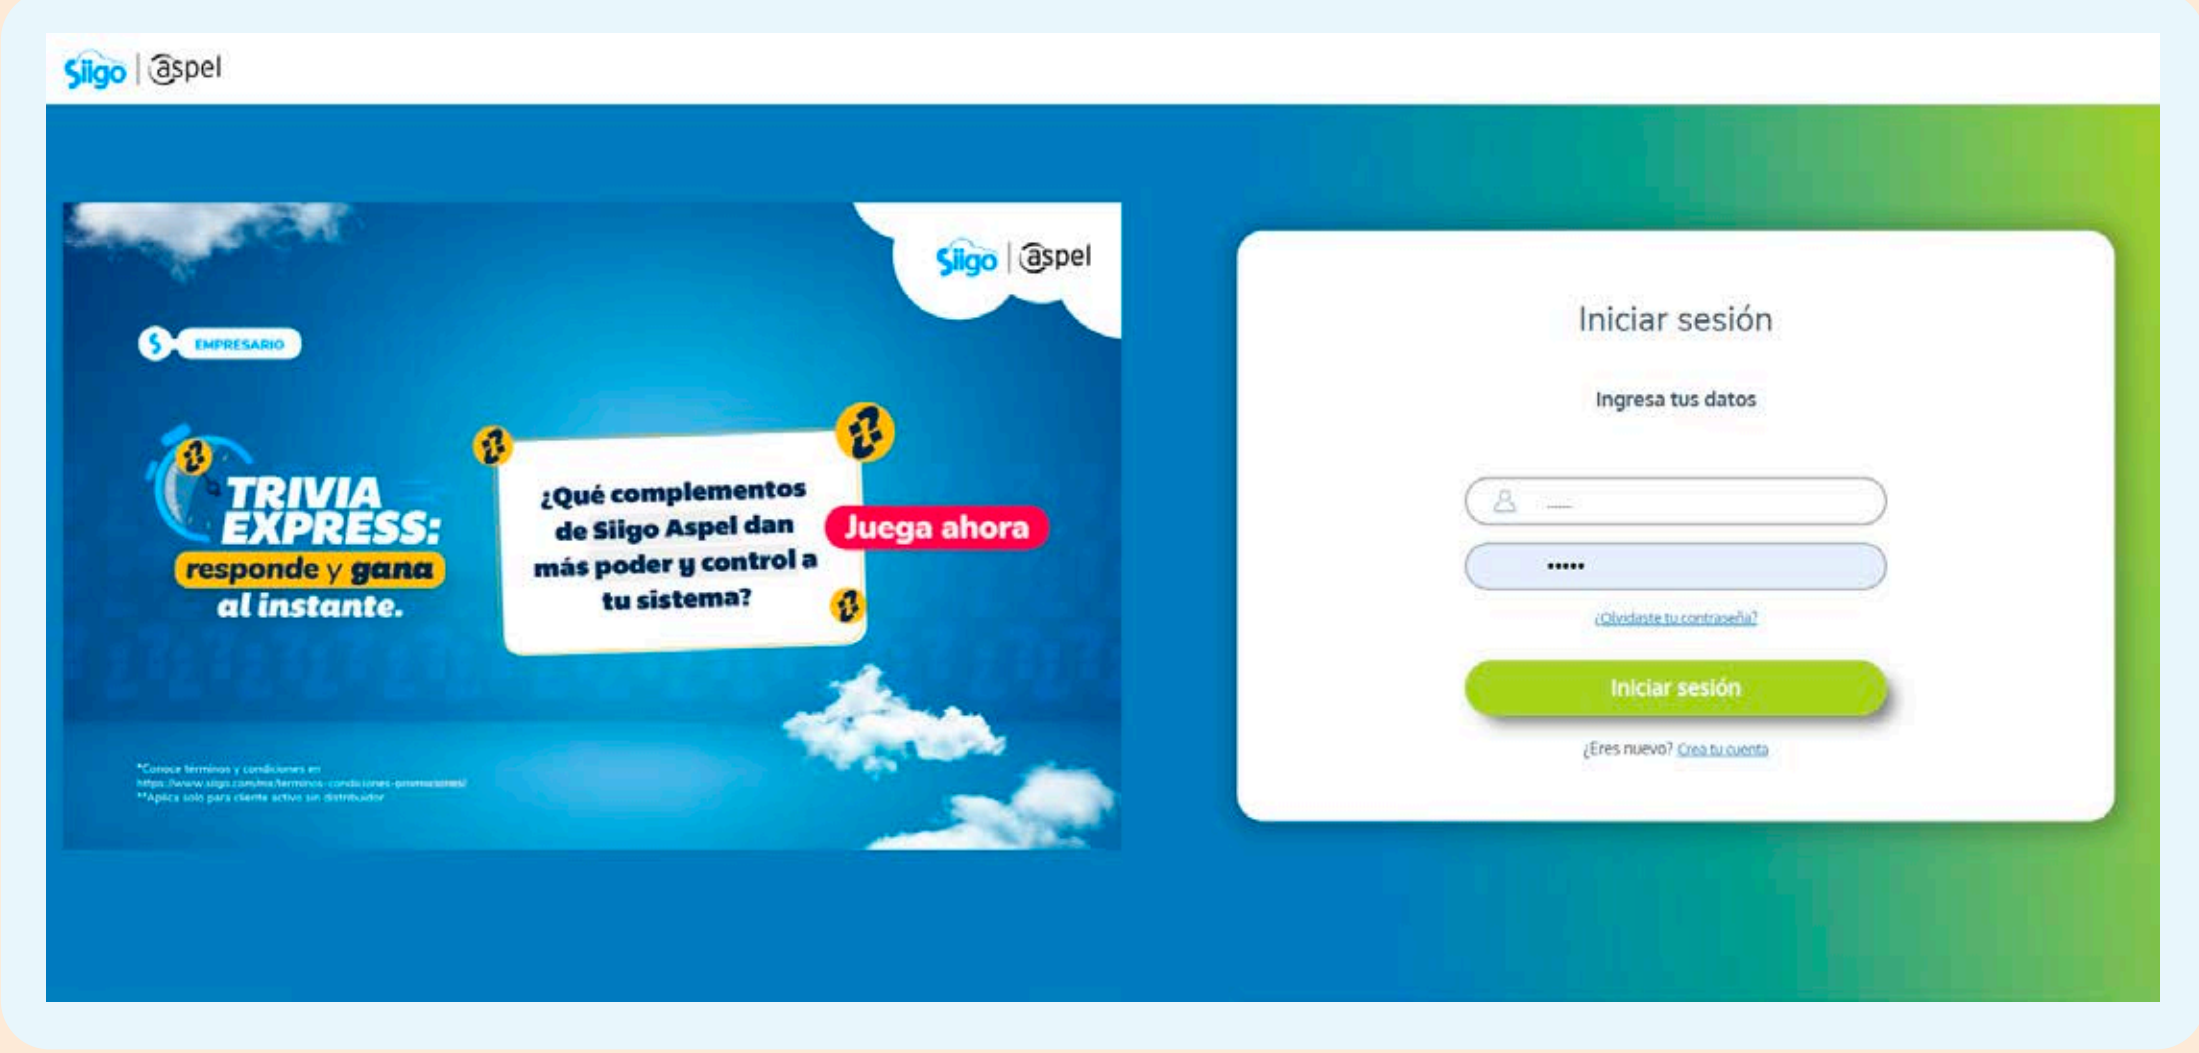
Siigo | aspel

Siigo | aspel

EMPRESARIO

TRIVIA EXPRESS: responde y gana al instante.

¿Qué complementos de Siigo Aspel dan más poder y control a tu sistema?

Juega ahora

*Conoce términos y condiciones en https://www.siigo.com/mx/terminos-condiciones-promociones/
**Aplica solo para cliente activo sin distribuidor

Iniciar sesión

Ingresa tus datos

•••••

¿Olvidaste tu contraseña?

Iniciar sesión

¿Eres nuevo? Crea tu cuenta